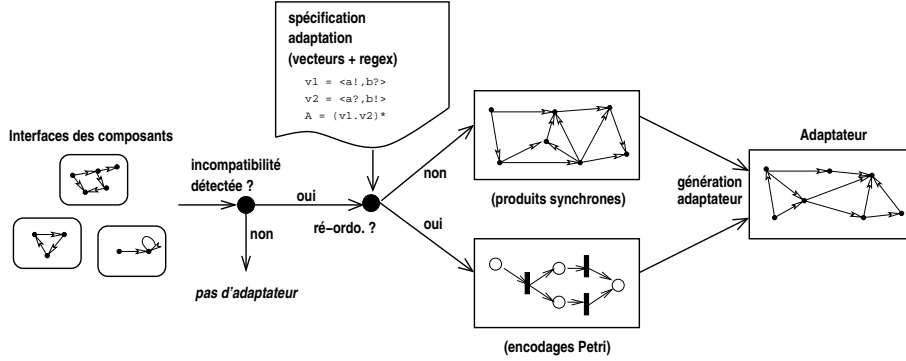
spécification adaptation (vecteurs + regex)

v1 = <a!,b?>
v2 = <a?,b!>
A = (v1.v2)*

Interfaces des composants

incompatibilité détectée ?

oui

non

pas d'adaptateur

ré–ordo. ?

non

oui

(produits synchrones)

(encodages Petri)

génération adaptateur

Adaptateur